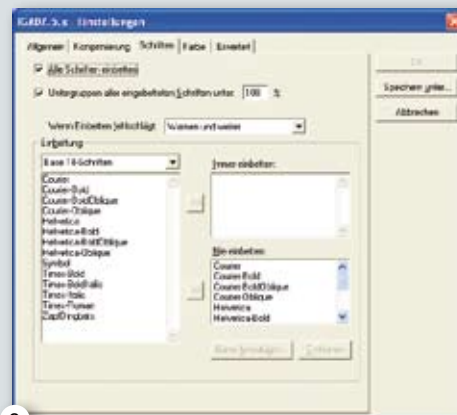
IGADF 5.x - Einstellungen

Allgemein | Komprimierung | Schriften | Farbe | Erweitert

Alle Schriften einbetten

Untergruppen aller eingebetteten Schriften unter: 100 %

Wenn Einbetten fehlschlägt: Warnen und weiter

Einbettung

Base 14-Schriften

Courier
Courier-Bold
Courier-BoldOblique
Courier-Oblique
Helvetica
Helvetica-Bold
Helvetica-BoldOblique
Helvetica-Oblique
Symbol
Times-Bold
Times-BoldItalic
Times-Italic
Times-Roman
ZapfDingbats

Immer einbetten:

Nie einbetten:

Courier
Courier-Bold
Courier-BoldOblique
Courier-Oblique
Helvetica
Helvetica-Bold

Name hinzufügen... | Entfernen

OK

Speichern unter...

Abbrechen

2